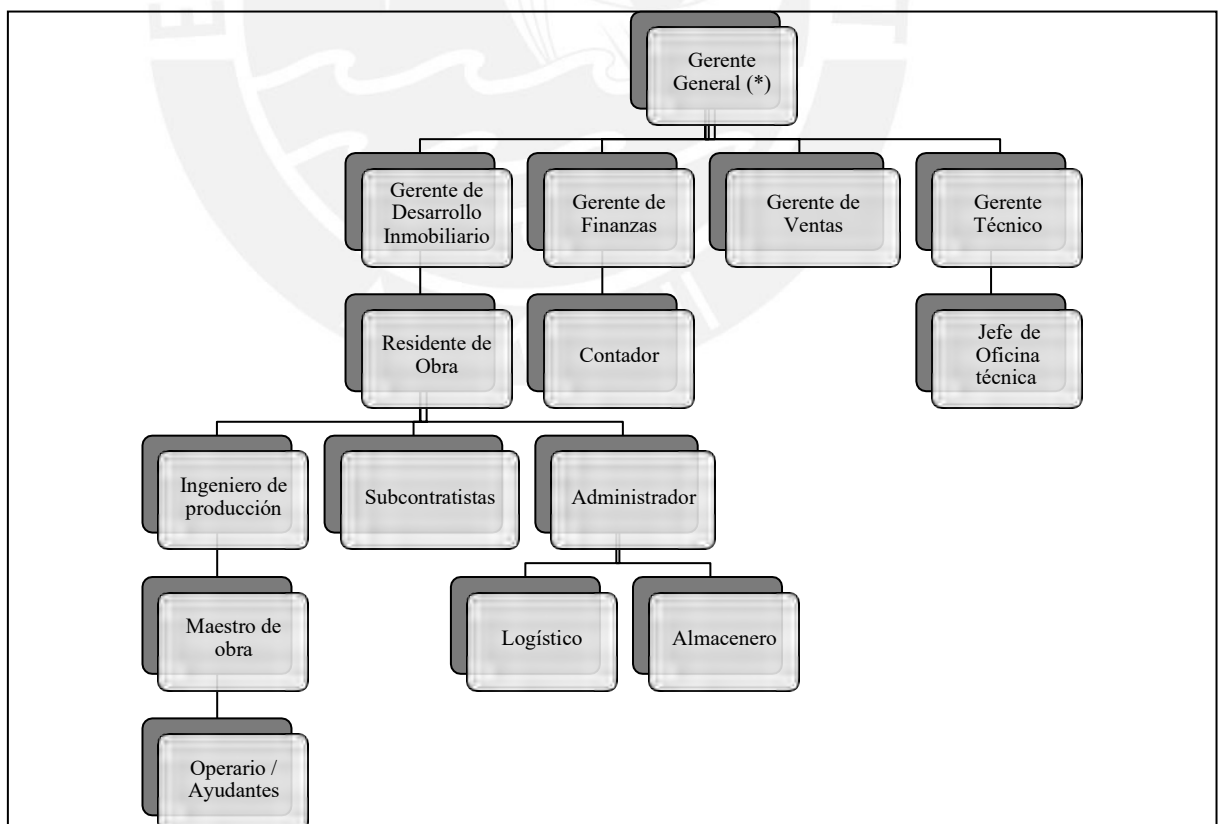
Gerente General (*)

Gerente de Desarrollo Inmobiliario

Gerente de Finanzas

Gerente de Ventas

Gerente Técnico

Residente de Obra

Contador

Jefe de Oficina técnica

Ingeniero de producción

Subcontratistas

Administrador

Logístico

Almacenero

Maestro de obra

Operario / Ayudantes